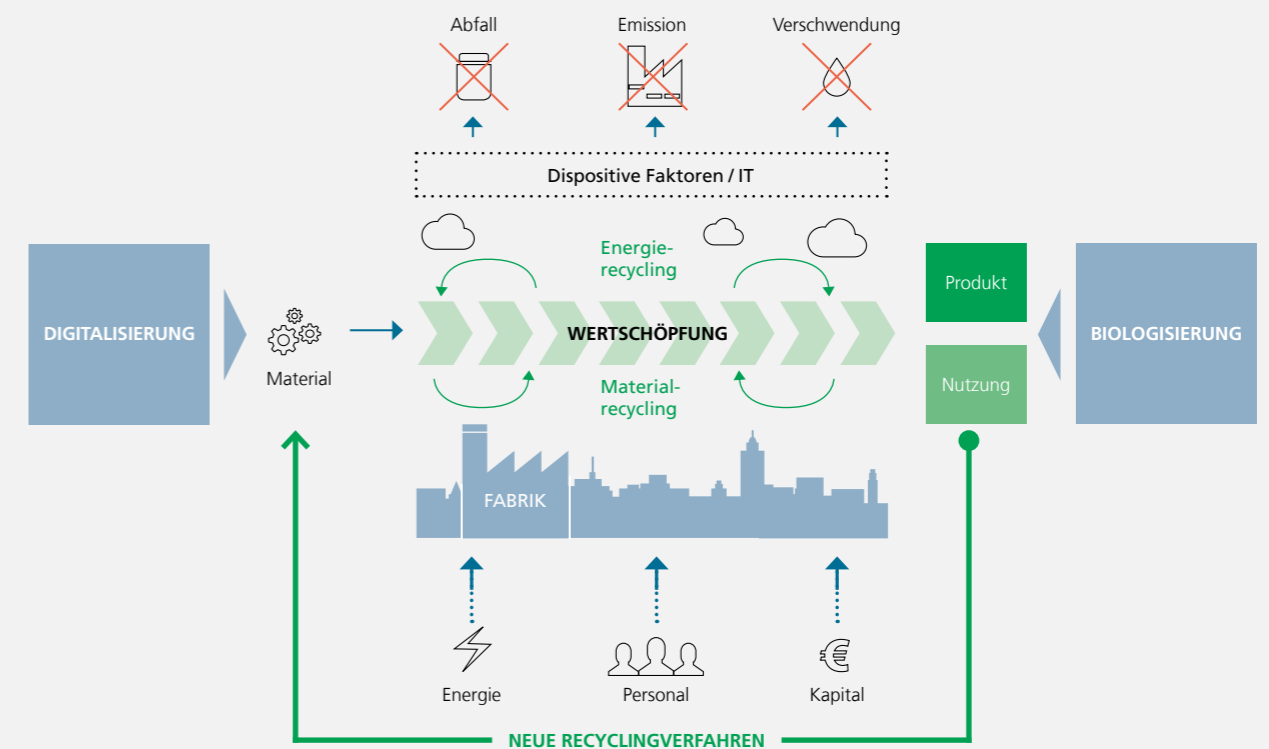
Abfall

Emission

Verschwendung

Dispositive Faktoren / IT

DIGITALISIERUNG

Material

Energierecycling

WERTSCHÖPFUNG

Materialrecycling

Produkt

Nutzung

BIOLOGISIERUNG

FABRIK

Energie

Personal

Kapital

NEUE RECYCLINGVERFAHREN